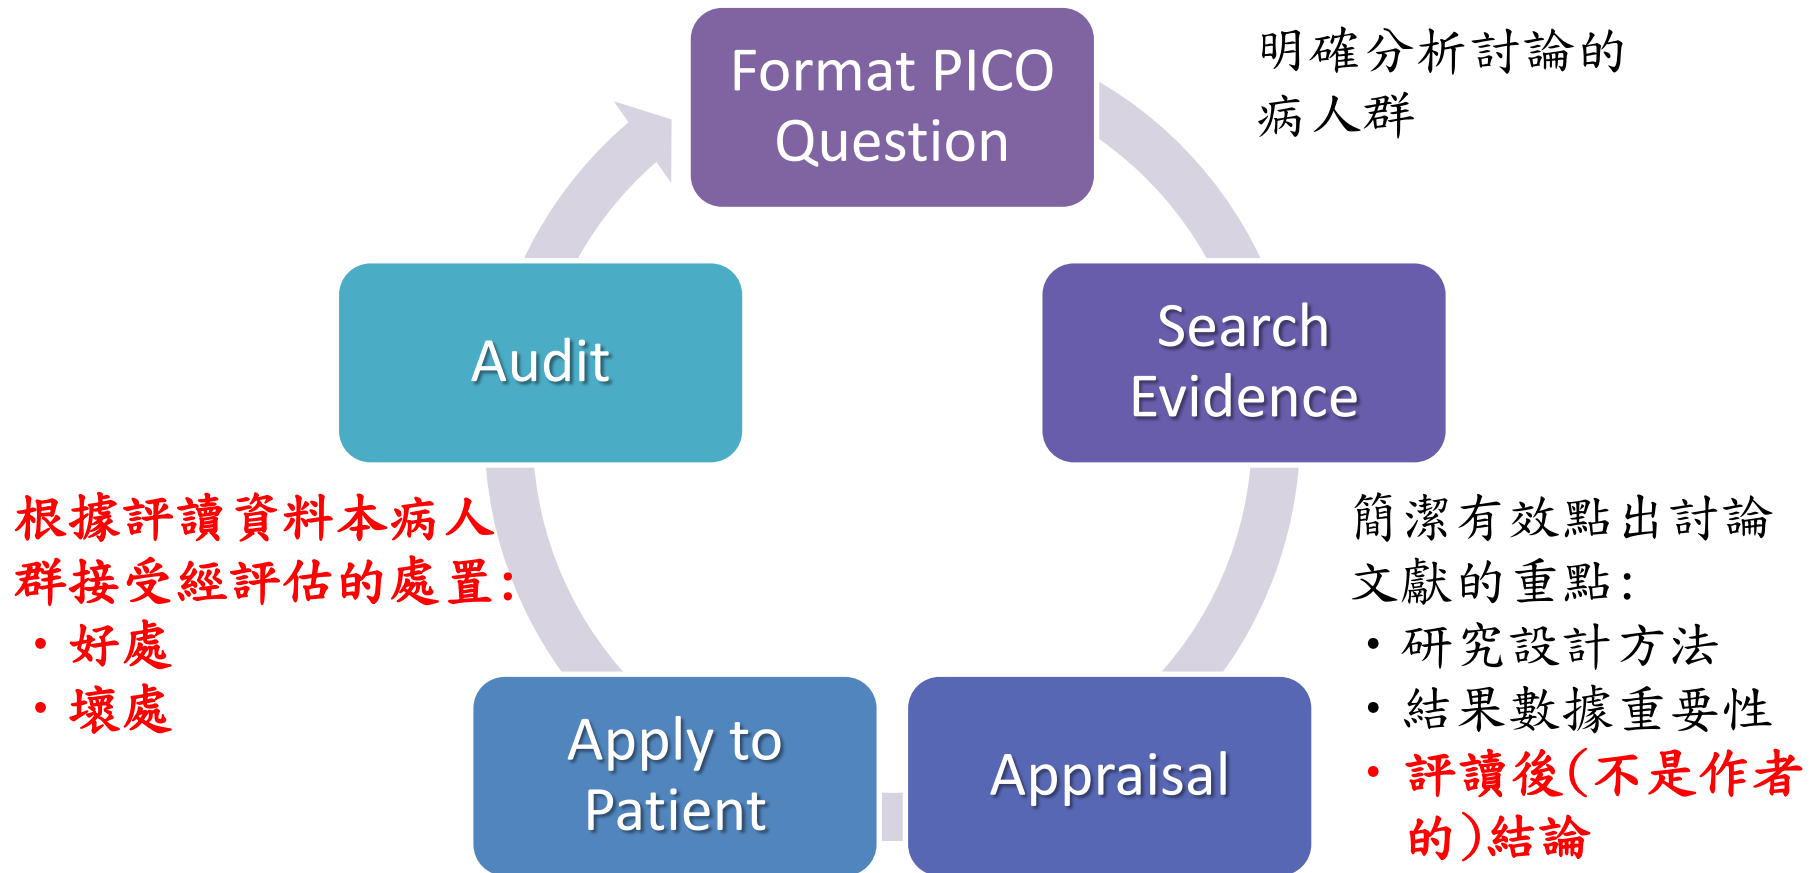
Format PICO Question

明確分析討論的病人群

Audit

Search Evidence

根據評讀資料本病人群接受經評估的處置:
• 好處
• 壞處

簡潔有效點出討論文獻的重點:
• 研究設計方法
• 結果數據重要性
• 評讀後(不是作者的)結論

Apply to Patient

Appraisal